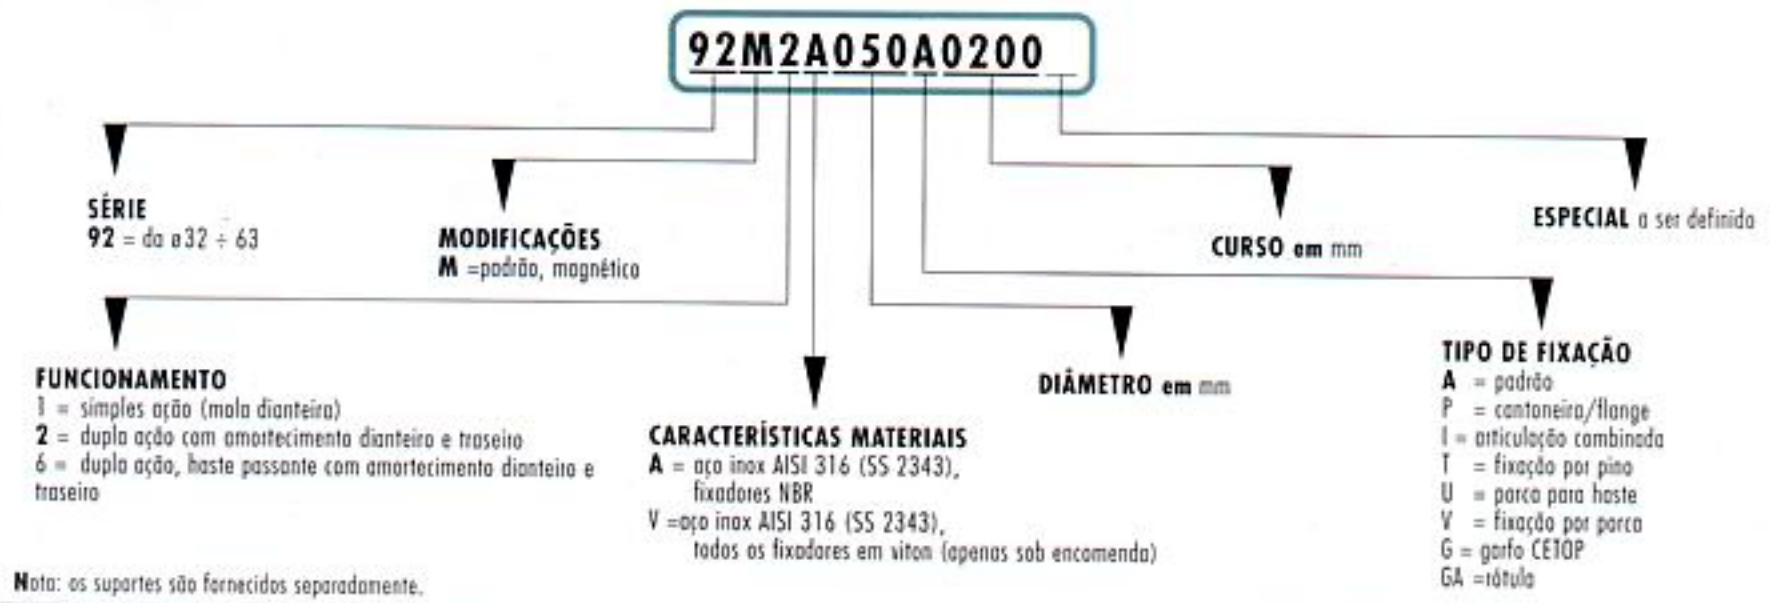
92M2A050A0200

SÉRIE
92 = da ø32 ÷ 63

MODIFICAÇÕES
M =padrão, magnético

CURSO em mm

ESPECIAL a ser definido

FUNCIONAMENTO
1 = simples ação (mola dianteira)
2 = dupla ação com amortecimento dianteiro e traseiro
6 = dupla ação, haste passante com amortecimento dianteiro e traseiro

CARACTERÍSTICAS MATERIAIS
A = aço inox AISI 316 (SS 2343), fixadores NBR
V =aço inox AISI 316 (SS 2343), todos os fixadores em viton (apenas sob encomenda)

DIÂMETRO em mm

TIPO DE FIXAÇÃO
A = padrão
P = cantoneira/flange
I = articulação combinada
T = fixação por pino
U = porca para haste
V = fixação por porca
G = garfo CETOP
GA =rótula

Nota: os suportes são fornecidos separadamente.